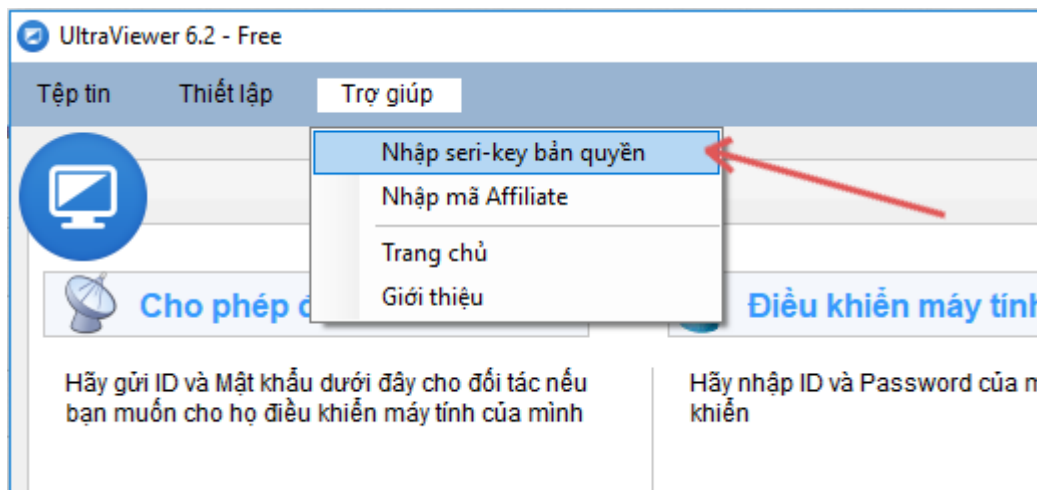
UltraViewer 6.2 - Free

Tệp tin Thiết lập Trợ giúp

Nhập seri-key bản quyền
Nhập mã Affiliate
Trang chủ
Giới thiệu

Cho phép đ

Điều khiển máy tính

Hãy gửi ID và Mật khẩu dưới đây cho đối tác nếu bạn muốn cho họ điều khiển máy tính của mình

Hãy nhập ID và Password của m khiển